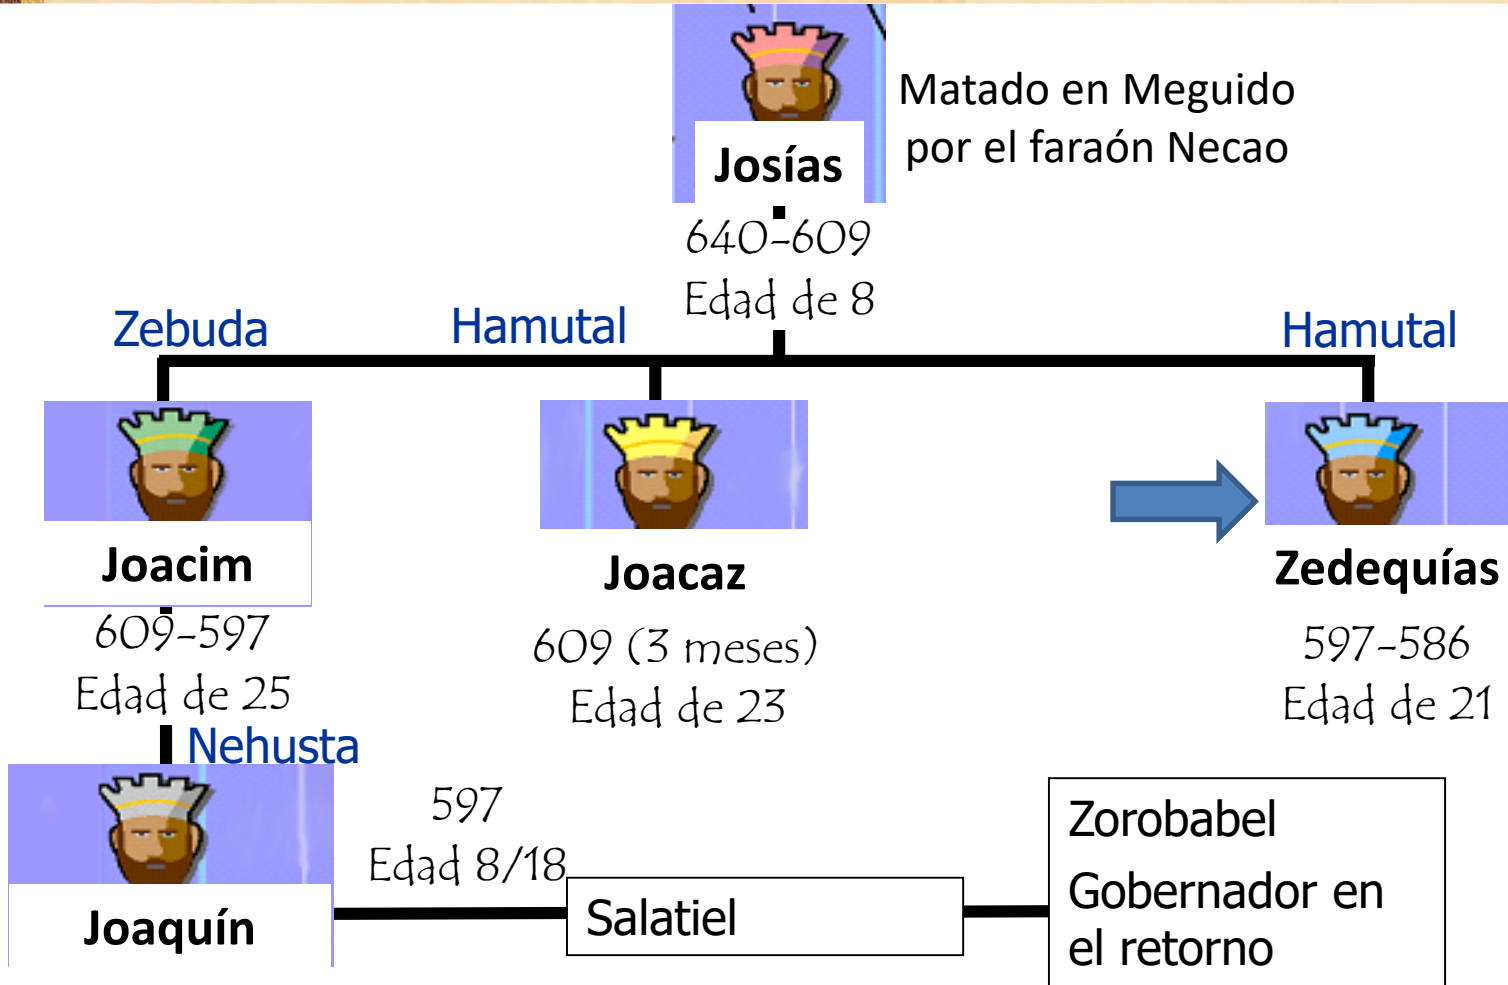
Josías

Matado en Meguido por el faraón Necao

640-609
Edad de 8

Zebuda

Hamutal

Hamutal

Joacim
609-597
Edad de 25

Joacaz
609 (3 meses)
Edad de 23

Zedequías
597-586
Edad de 21

Nehusta

Joaquín

597
Edad 8/18

Salatiel

Zorobabel
Gobernador en el retorno